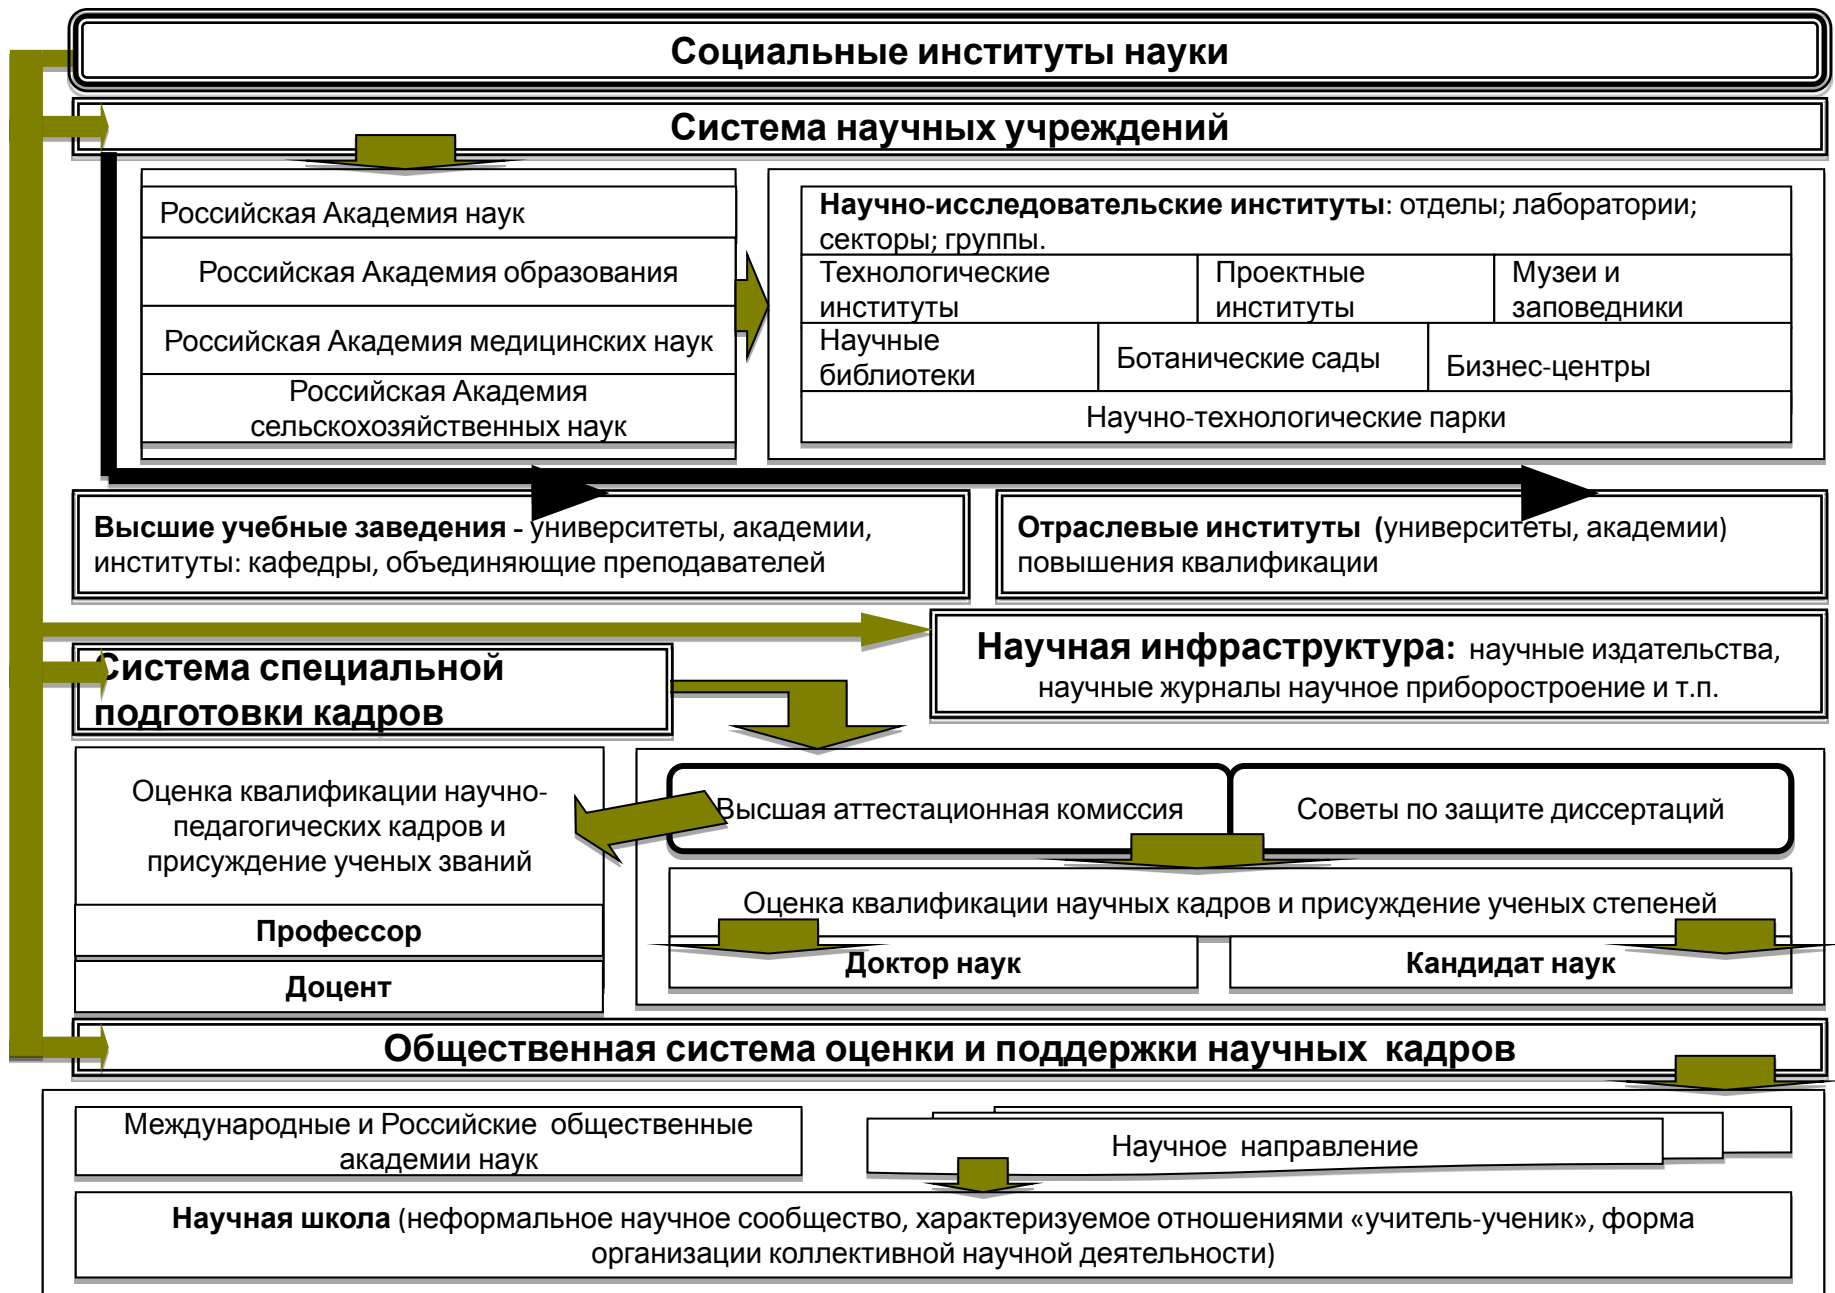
Социальные институты науки

Система научных учреждений

Российская Академия наук

Российская Академия образования

Российская Академия медицинских наук

Российская Академия сельскохозяйственных наук

**Научно-исследовательские институты**: отделы; лаборатории; секторы; группы.

Технологические институты

Проектные институты

Музеи и заповедники

Научные библиотеки

Ботанические сады

Бизнес-центры

Научно-технологические парки

**Высшие учебные заведения -** университеты, академии, институты: кафедры, объединяющие преподавателей

**Отраслевые институты (**университеты, академии) повышения квалификации

**Научная инфраструктура:** научные издательства, научные журналы научное приборостроение и т.п.

Система специальной подготовки кадров

Оценка квалификации научно-педагогических кадров и присуждение ученых званий

**Профессор**

**Доцент**

Высшая аттестационная комиссия

Советы по защите диссертаций

Оценка квалификации научных кадров и присуждение ученых степеней

**Доктор наук**

**Кандидат наук**

Общественная система оценки и поддержки научных кадров

Международные и Российские общественные академии наук

Научное направление

**Научная школа** (неформальное научное сообщество, характеризуемое отношениями «учитель-ученик», форма организации коллективной научной деятельности)